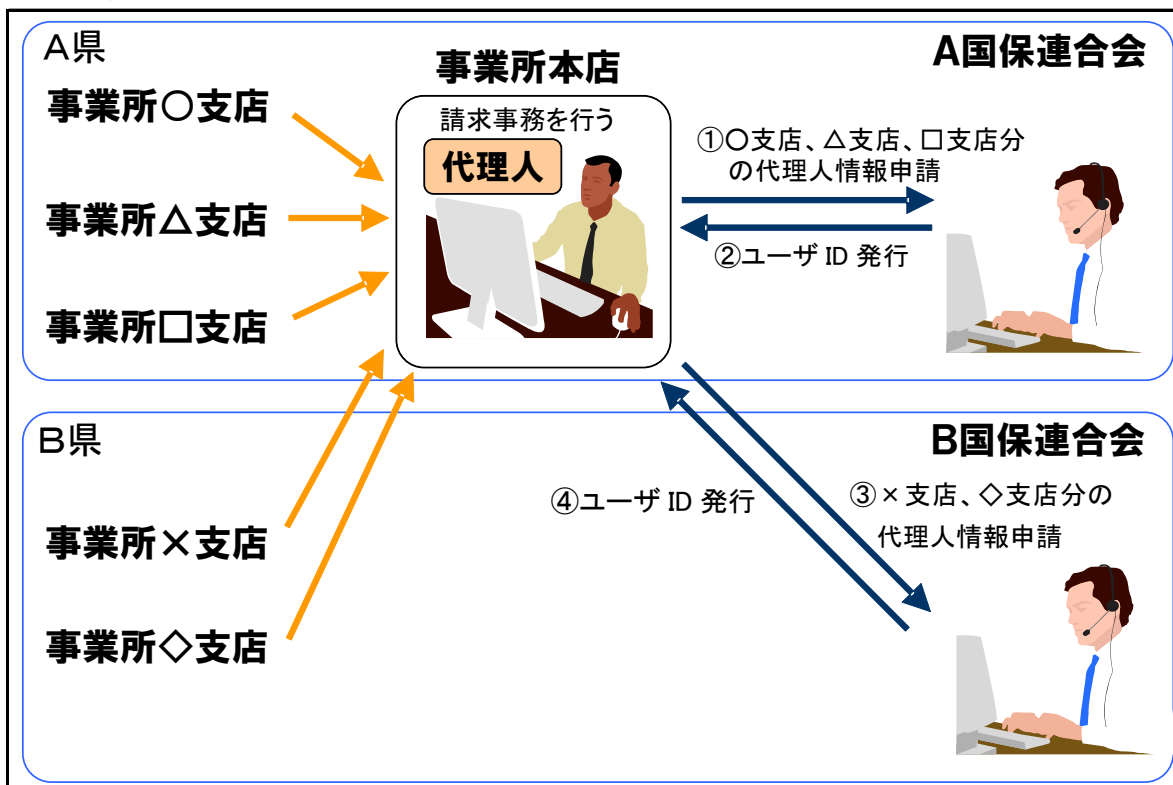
A県

A国保連合会

事業所本店

事業所○支店

事業所△支店

事業所□支店

請求事務を行う

代理人

①○支店、△支店、□支店分の代理人情報申請

②ユーザ ID 発行

B県

B国保連合会

事業所×支店

事業所◇支店

④ユーザ ID 発行

③×支店、◇支店分の代理人情報申請